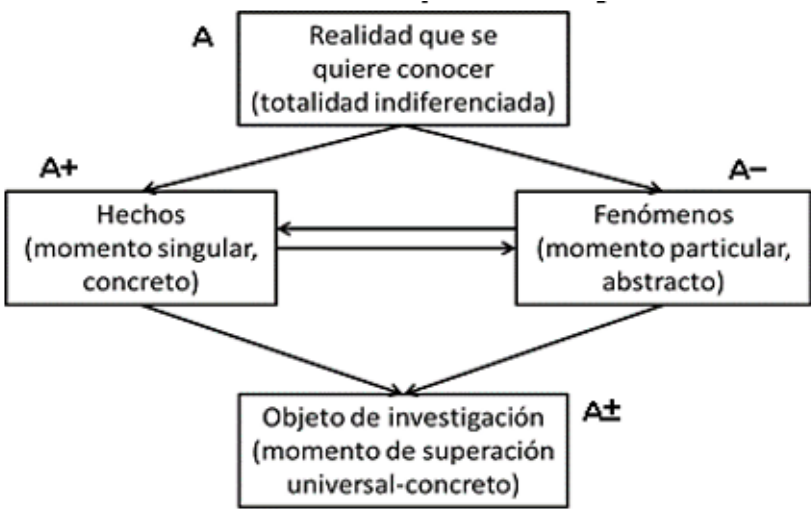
A

Realidad que se quiere conocer (totalidad indiferenciada)

A+

Hechos (momento singular, concreto)

A−

Fenómenos (momento particular, abstracto)

A±

Objeto de investigación (momento de superación universal-concreto)